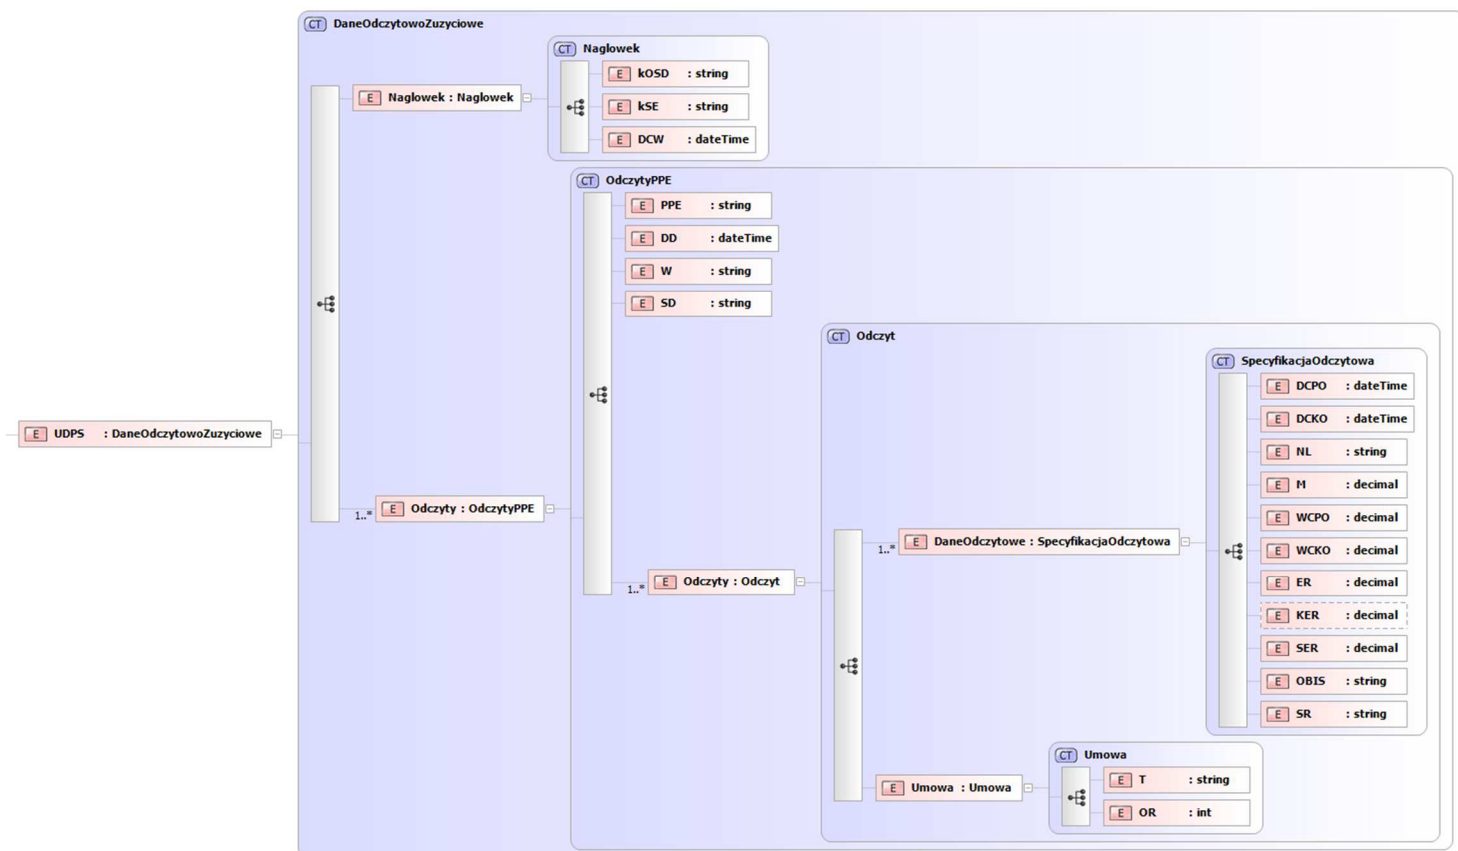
CT DaneOdczytowoZuzyciowe

CT Naglowek

E Naglowek : Naglowek

E kOSD : string

E kSE : string

E DCW : dateTime

CT OdczytyPPE

E PPE : string

E DD : dateTime

E W : string

E SD : string

CT Odczyt

CT SpecyfikacjaOdczytowa

E DCPO : dateTime

E DCKO : dateTime

E NL : string

E M : decimal

E WCPO : decimal

E WCKO : decimal

E ER : decimal

E KER : decimal

E SER : decimal

E OBIS : string

E SR : string

E UDPS : DaneOdczytowoZuzyciowe

1..* E Odczyty : OdczytyPPE

1..* E DaneOdczytowe : SpecyfikacjaOdczytowa

1..* E Odczyty : Odczyt

CT Umowa

E Umowa : Umowa

E T : string

E OR : int